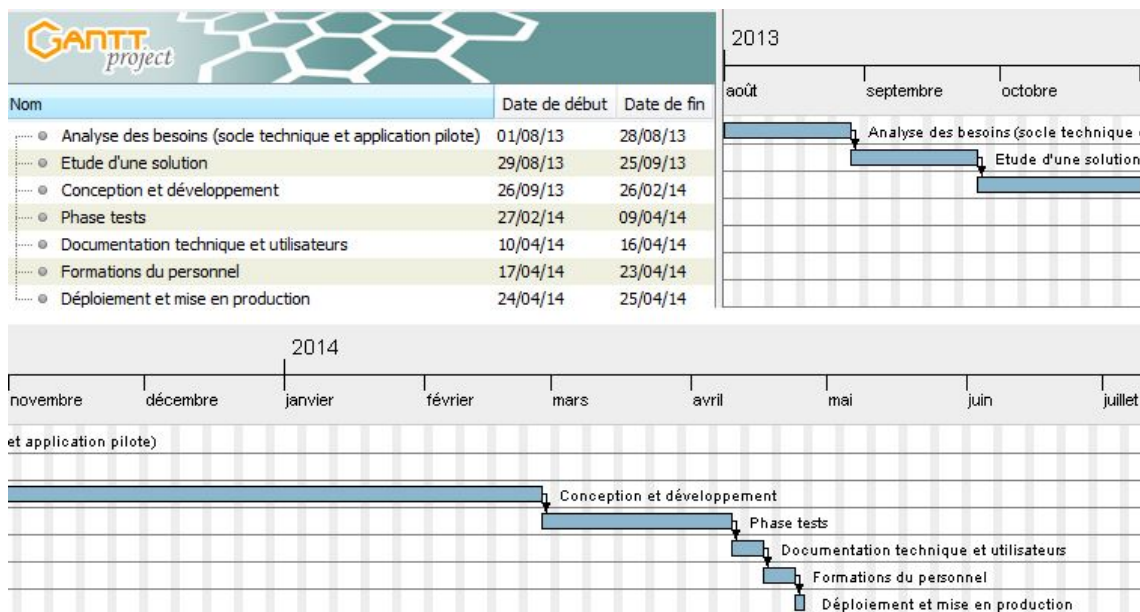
GANTT project

| Nom | Date de début | Date de fin |
|---|---|---|
| Analyse des besoins (socle technique et application pilote) | 01/08/13 | 28/08/13 |
| Etude d'une solution | 29/08/13 | 25/09/13 |
| Conception et développement | 26/09/13 | 26/02/14 |
| Phase tests | 27/02/14 | 09/04/14 |
| Documentation technique et utilisateurs | 10/04/14 | 16/04/14 |
| Formations du personnel | 17/04/14 | 23/04/14 |
| Déploiement et mise en production | 24/04/14 | 25/04/14 |

2013

août septembre octobre

Analyse des besoins (socle technique

Etude d'une solution

2014

novembre décembre janvier février mars avril mai juin juillet

et application pilote)

Conception et développement

Phase tests

Documentation technique et utilisateurs

Formations du personnel

Déploiement et mise en production